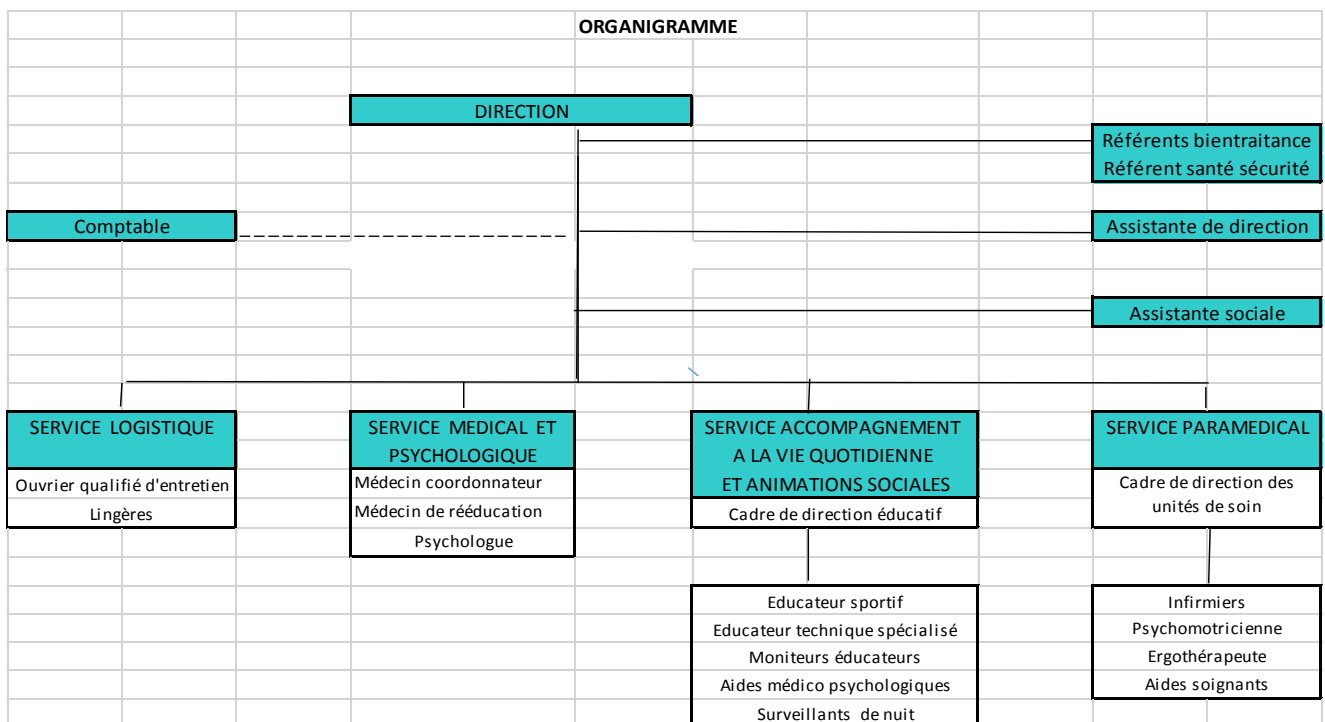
ORGANIGRAMME

DIRECTION

Référents bientraitance
Référent santé sécurité

Comptable

Assistante de direction

Assistante sociale

SERVICE LOGISTIQUE
Ouvrier qualifié d'entretien
Lingères

SERVICE MEDICAL ET PSYCHOLOGIQUE
Médecin coordonnateur
Médecin de rééducation
Psychologue

SERVICE ACCOMPAGNEMENT A LA VIE QUOTIDIENNE ET ANIMATIONS SOCIALES
Cadre de direction éducatif

Educateur sportif
Educateur technique spécialisé
Moniteurs éducateurs
Aides médico psychologiques
Surveillants de nuit

SERVICE PARAMEDICAL
Cadre de direction des unités de soin

Infirmiers
Psychomotricienne
Ergothérapeute
Aides soignants